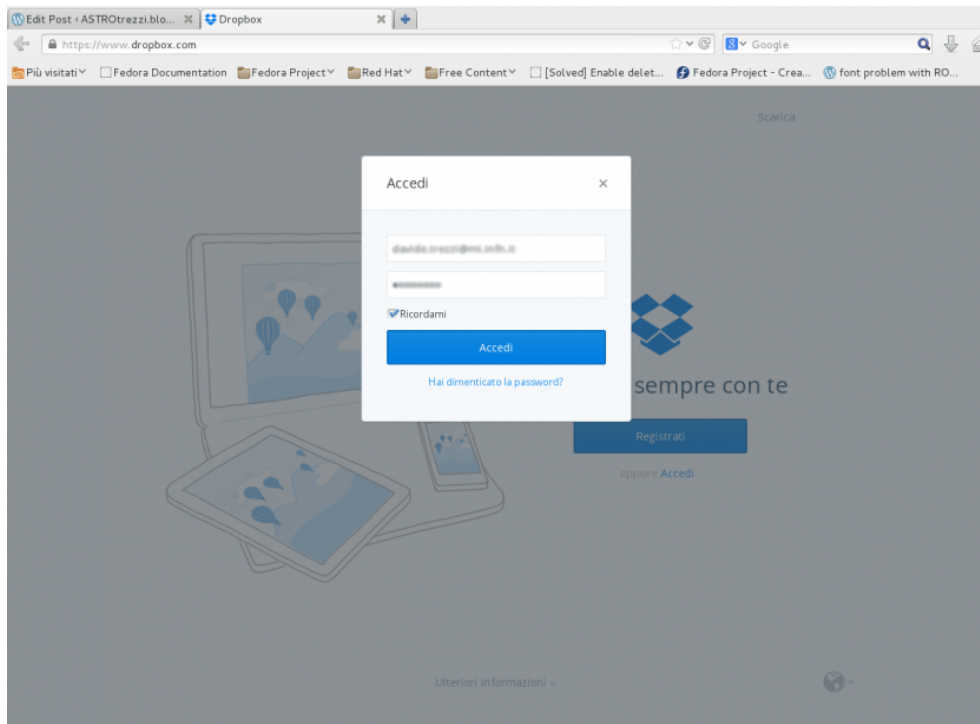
Edit Post ‹ ASTROtrezzi.blo... ✕ Dropbox ✕ +

https://www.dropbox.com

Google

Più visitati Fedora Documentation Fedora Project Red Hat Free Content [Solved] Enable delet... Fedora Project - Crea... font problem with RO...

Scarica

Accedi ×

davide.trezzi@mi.infn.it

••••••••

Ricordami

Accedi

Hai dimenticato la password?

sempre con te

Registrati

oppure Accedi

Ulteriori informazioni